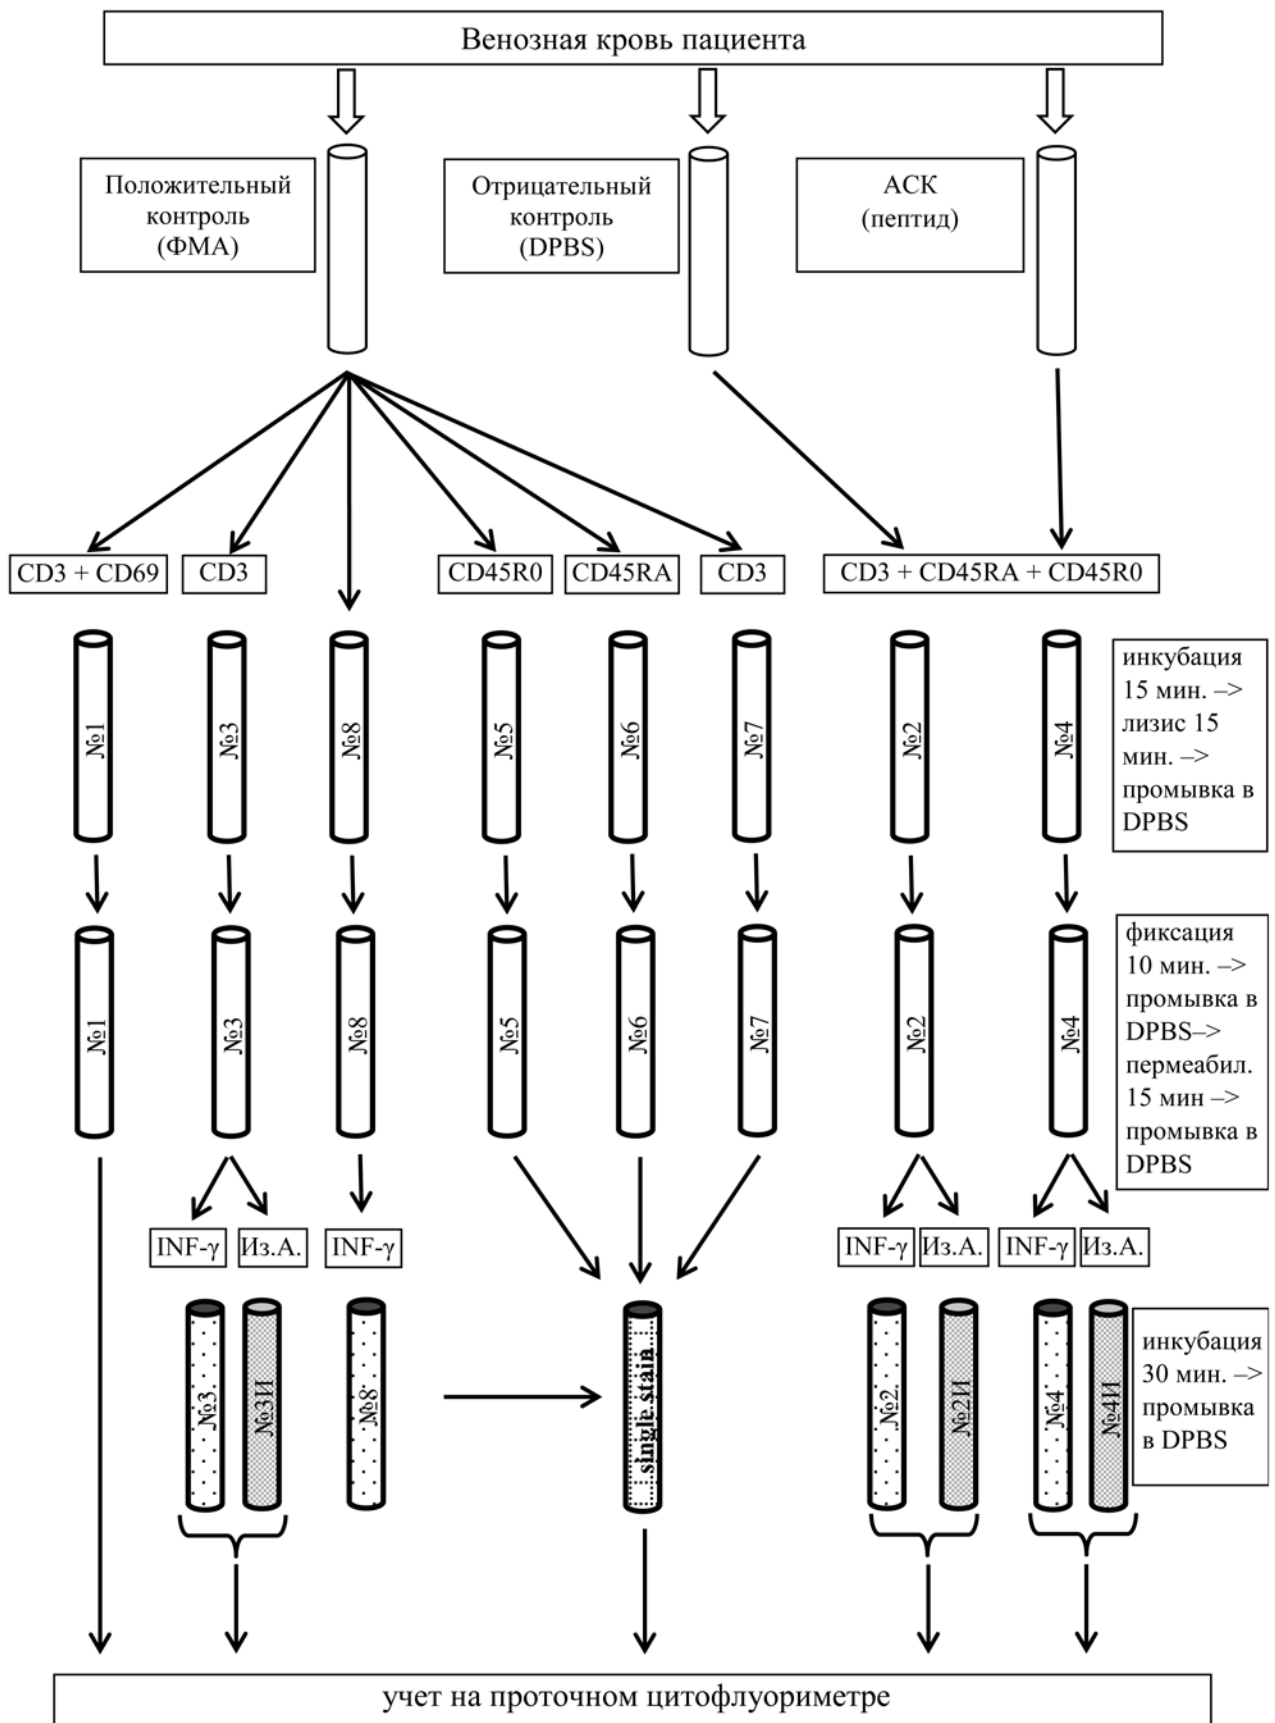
Венозная кровь пациента

Положительный контроль (ФМА)

Отрицательный контроль (DPBS)

АСК (пептид)

CD3 + CD69

CD3

CD45R0

CD45RA

CD3

CD3 + CD45RA + CD45R0

№1

№3

№8

№5

№6

№7

№2

№4

инкубация 15 мин. –> лизис 15 мин. –> промывка в DPBS

№1

№3

№8

№5

№6

№7

№2

№4

фиксация 10 мин. –> промывка в DPBS–> пермеабил. 15 мин –> промывка в DPBS

INF-γ

Из.А.

INF-γ

INF-γ

Из.А.

INF-γ

Из.А.

№3

№3И

№8

single stain

№2

№2И

№4

№4И

инкубация 30 мин. –> промывка в DPBS

учет на проточном цитофлуориметре